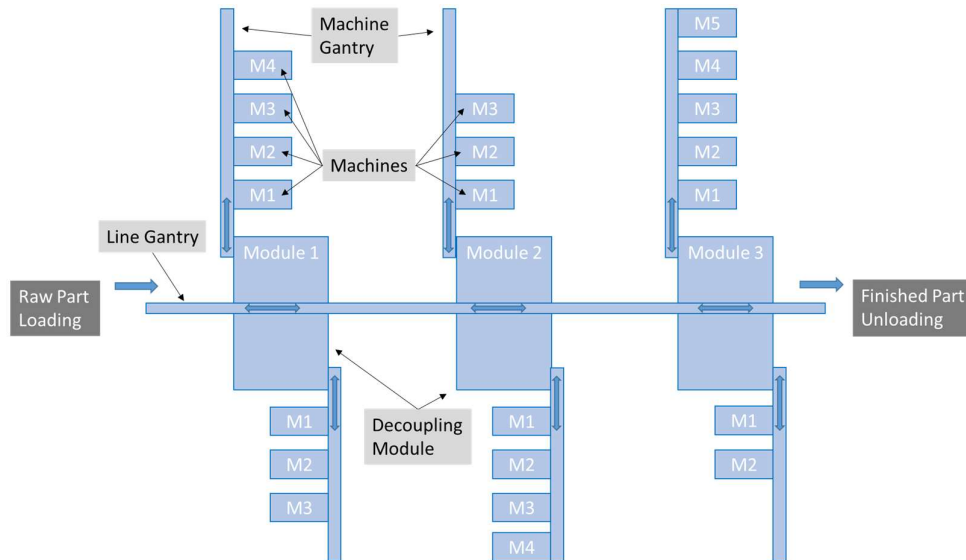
Machine Gantry

M5

M4

M4

M3

M3

M3

M2

M2

Machines

M2

M1

M1

M1

Line Gantry

Module 1

Module 2

Module 3

Raw Part Loading

Finished Part Unloading

Decoupling Module

M1

M1

M1

M2

M2

M2

M3

M3

M4